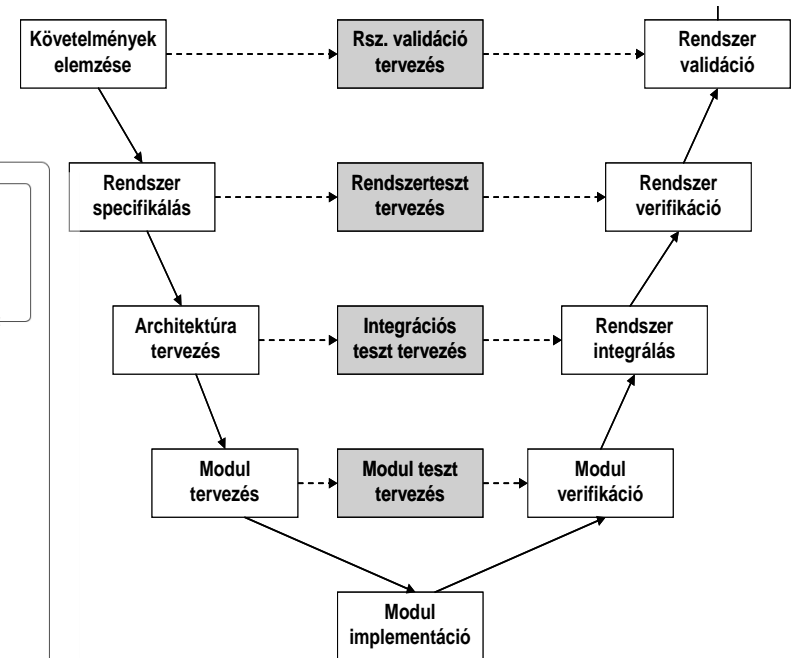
Követelmények elemzése

Rsz. validáció tervezés

Rendszer validáció

Rendszer specifikálás

Rendszerteszt tervezés

Rendszer verifikáció

Architektúra tervezés

Integrációs teszt tervezés

Rendszer integrálás

Modul tervezés

Modul teszt tervezés

Modul verifikáció

Modul implementáció